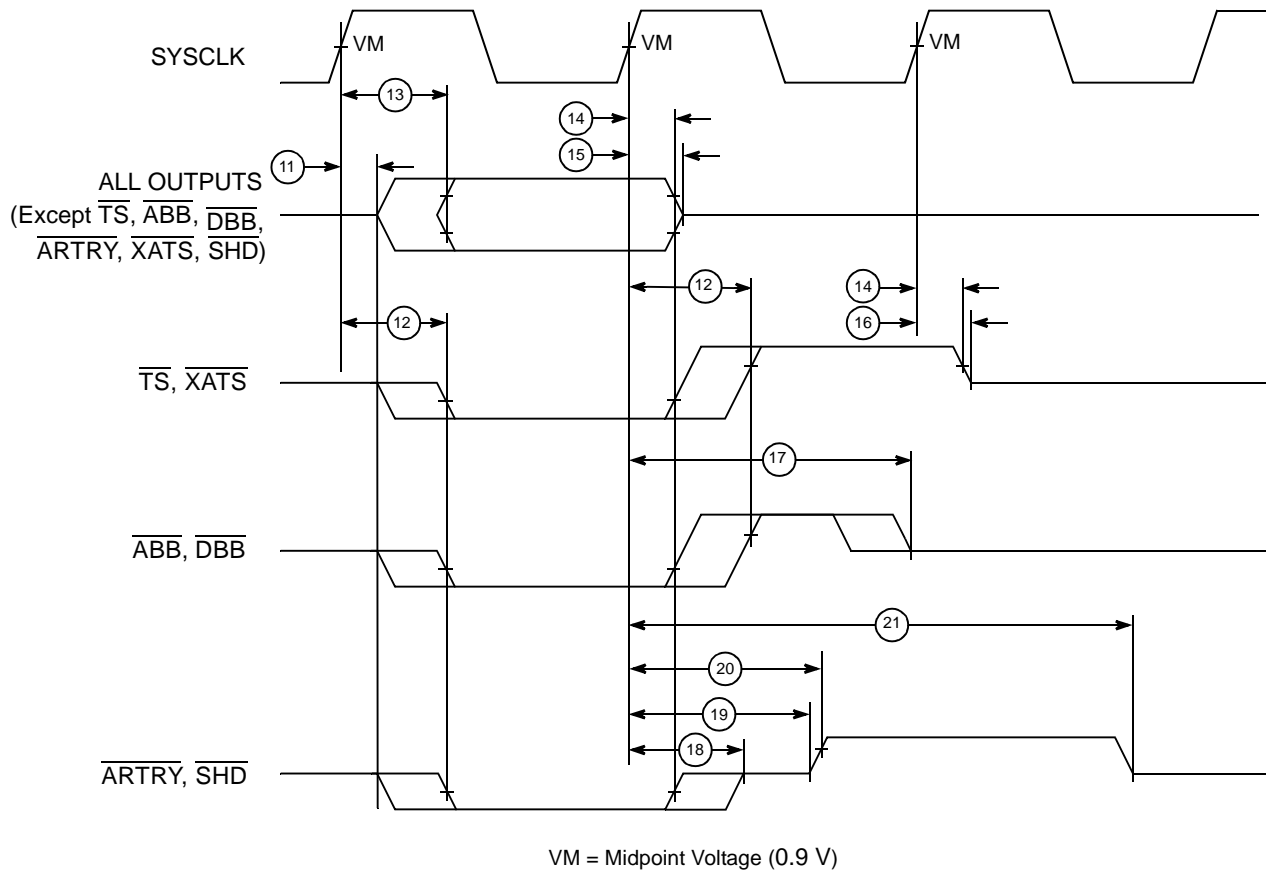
VM VM VM

SYSCLK

13

14

15

11

ALL OUTPUTS (Except $\overline{TS}$, $\overline{ABB}$, $\overline{DBB}$, $\overline{ARTRY}$, $\overline{XATS}$, $\overline{SHD}$)

12

14

16

12

$\overline{TS}$, $\overline{XATS}$

17

$\overline{ABB}$, $\overline{DBB}$

21

20

19

18

$\overline{ARTRY}$, $\overline{SHD}$

VM = Midpoint Voltage (0.9 V)